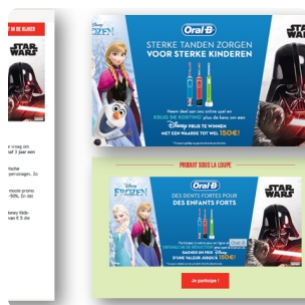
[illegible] DE KLASSE

STAR WARS

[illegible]

Disney FROZEN

Oral-B

STERKE TANDEN ZORGEN VOOR STERKE KINDEREN

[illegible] Disney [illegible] 150€!

STAR WARS

PRODUIT SOUS LA LOUPE

Disney FROZEN

Oral-B

DES DENTS FORTES POUR DES ENFANTS FORTS

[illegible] Disney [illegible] 150€!

Je participe !

STAR WARS